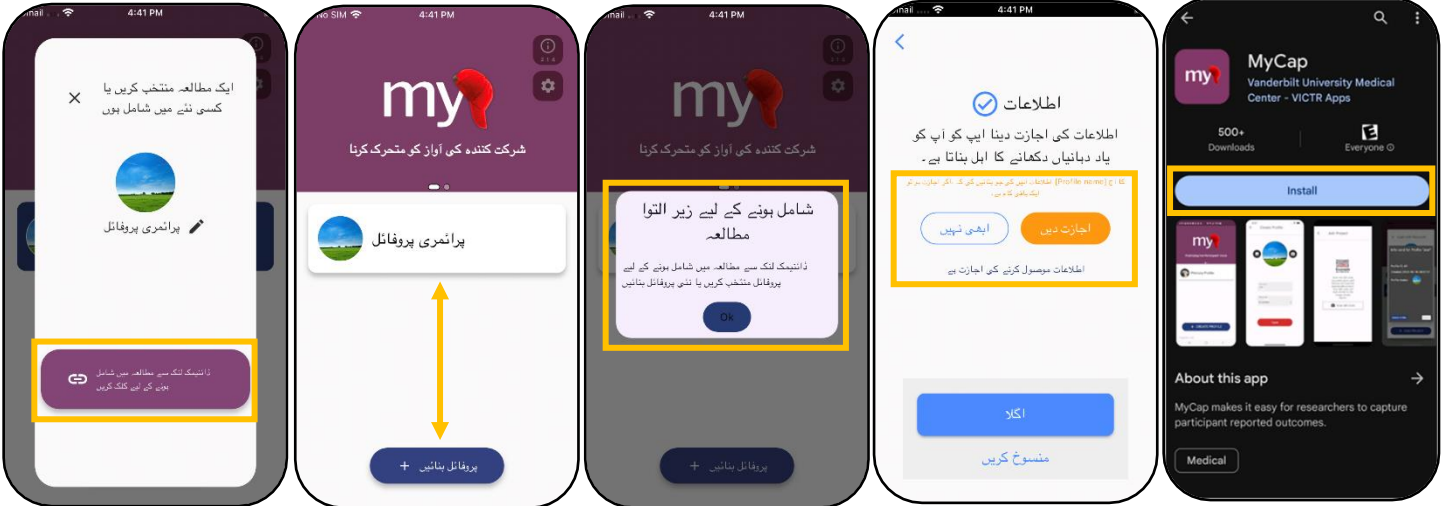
mail 4:41 PM

ایک مطالعہ منتخب کریں یا کسی نئے میں شامل ہوں

پرائمری پروفائل

ڈائنیمک لنک سے مطالعہ میں شامل ہونے کے لیے کلک کریں

No SIM 4:41 PM

my

شرکت کنندہ کی آواز کو متحرک کرنا

پرائمری پروفائل

+ پروفائل بنائیں

mail 4:41 PM

my

شرکت کنندہ کی آواز کو متحرک کرنا

شامل ہونے کے لیے زیر التوا مطالعہ

ڈائنیمک لنک سے مطالعہ میں شامل ہونے کے لیے پروفائل منتخب کریں یا نئی پروفائل بنائیں

Ok

+ پروفائل بنائیں

mail 4:41 PM

اطلاعات

اطلاعات کی اجازت دینا ایپ کو آپ کو یاد دہانیاں دکھانے کا اہل بناتا ہے۔

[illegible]

اجازت دیں

ابھی نہیں

اطلاعات موصول کرنے کی اجازت ہے

اگلا

منسوخ کریں

MyCap
Vanderbilt University Medical Center - VICTR Apps

500+
Downloads

Everyone

Install

About this app

MyCap makes it easy for researchers to capture participant reported outcomes.

Medical